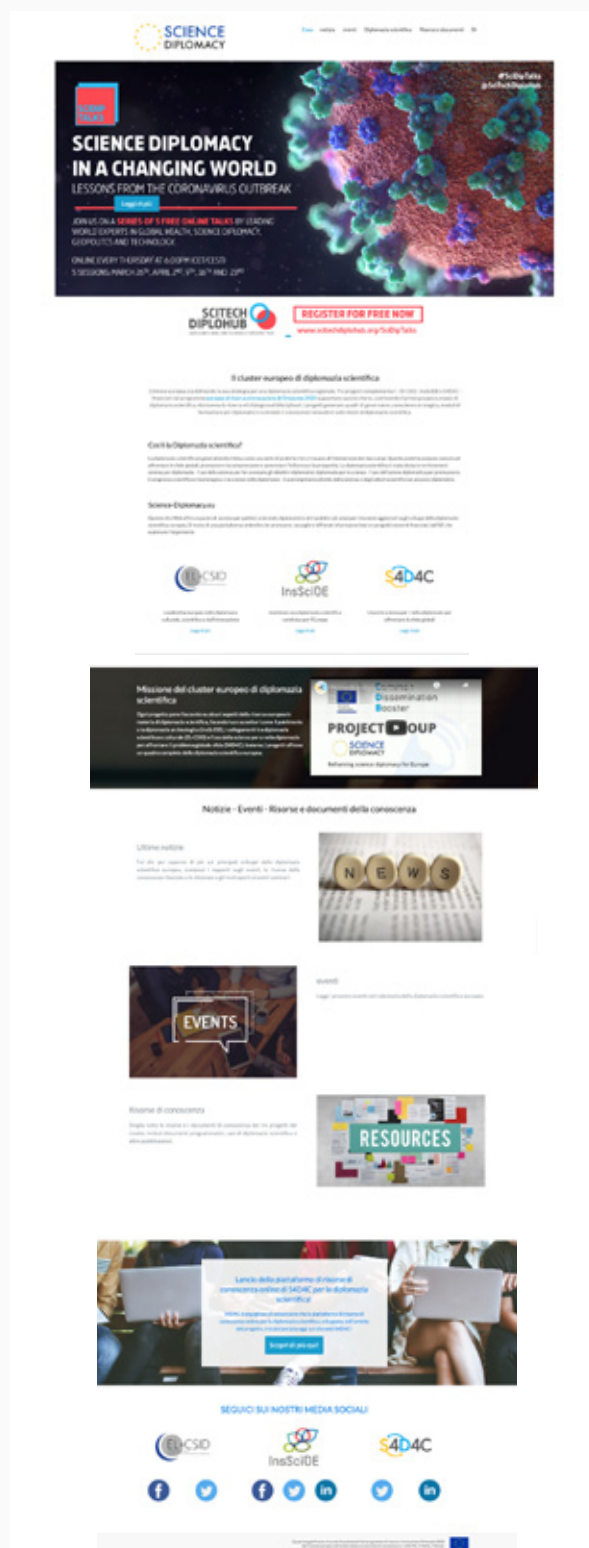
SCIENCE DIPLOMACY

Casa notizie eventi Diplomazia scientifica Risorse documenti

#SciDipTalks
@SciTechDiploHub

SCIDIP TALKS

SCIENCE DIPLOMACY IN A CHANGING WORLD

LESSONS FROM THE CORONAVIRUS OUTBREAK

Leggi di più

JOIN US ON A SERIES OF 5 FREE ONLINE TALKS BY LEADING WORLD EXPERTS IN GLOBAL HEALTH, SCIENCE DIPLOMACY, GEOPOLITICS AND TECHNOLOGY.

ONLINE EVERY THURSDAY AT 6:00PM (CET/CEST)
5 SESSIONS: MARCH 26TH, APRIL 2ND, 9TH, 16TH AND 23RD

SCITECH DIPLOHUB

REGISTER FOR FREE NOW

www.scitechdiplohub.org/SciDipTalks

Il cluster europeo di diplomazia scientifica

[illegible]

Cos'è la Diplomazia scientifica?

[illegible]

Science-Diplomacy.eu

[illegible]

EL-CSID

InsSciDE

S4D4C

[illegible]

Leggi di più

Leggi di più

Leggi di più

Missione del cluster europeo di diplomazia scientifica

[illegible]

European Dissemination Booster

PROJECT GROUP

SCIENCE DIPLOMACY

Reframing science diplomacy for Europe

Notizie - Eventi - Risorse e documenti della conoscenza

Ultime notizie

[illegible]

NEWS

EVENTS

eventi

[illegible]

Risorse di conoscenza

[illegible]

RESOURCES

Lancio della piattaforma di risorse di conoscenza online di S4D4C per la diplomazia scientifica

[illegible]

Scopri di più qui!

SEGUICI SUI NOSTRI MEDIA SOCIALI

EL-CSID

InsSciDE

S4D4C

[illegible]